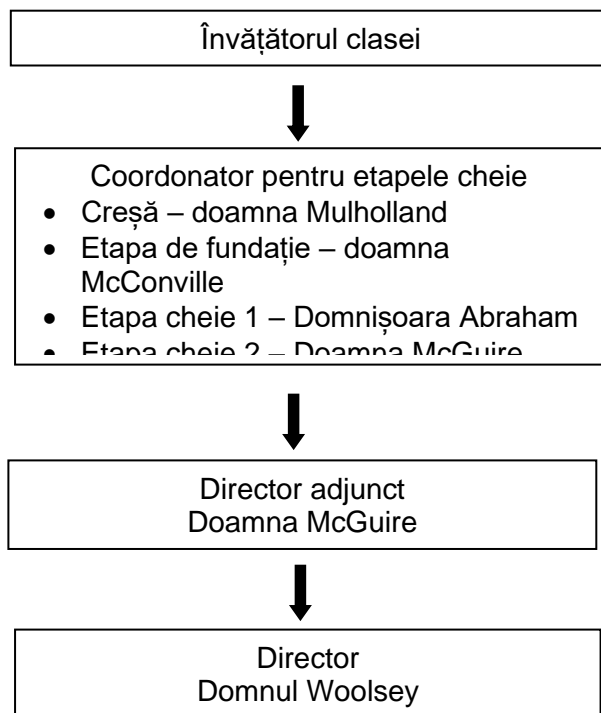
Învățătorul clasei

Coordonator pentru etapele cheie

- Creșă – doamna Mulholland
- Etapa de fundație – doamna McConville
- Etapa cheie 1 – Domnișoara Abraham
- Etapa cheie 2 – Doamna McGuire

Director adjunct
Doamna McGuire

Director
Domnul Woolsey